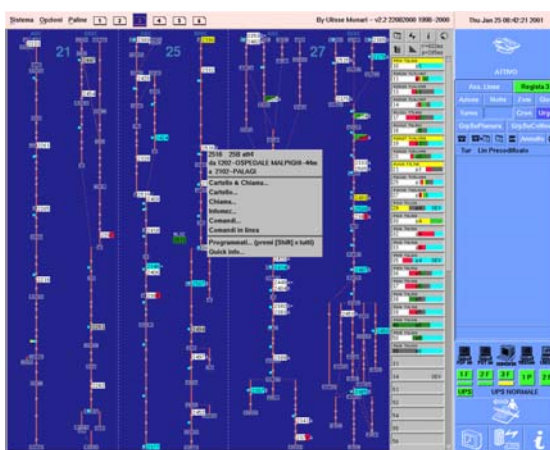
Sistema Opzioni Paline 1 2 3 4 5 6

By Ulisse Monari - v2.2 22/02/2000 1998-2000

Thu Jan 25 08:42:21 2001

21

25

27

ATTIVO

Ass. Linee

Registra

Attiva

Note

Esce

Salva

Crea

Urg

GrpSuPlanura

GrpSuColline

Tur

Lin

Precedibato

2518 258 att4
da 1202 - OSPEDALE MALPIGHI - 44m
a 3102 - PALAGI

Cartello & Chiama...
Cartello...
Chiama...
Informaz...
Comandi...
Comandi in linea
Programmati... (premi [Shift] x tutti)
Quick Info...

UPS

UPS NORMALE

1F

2F

3F

1P